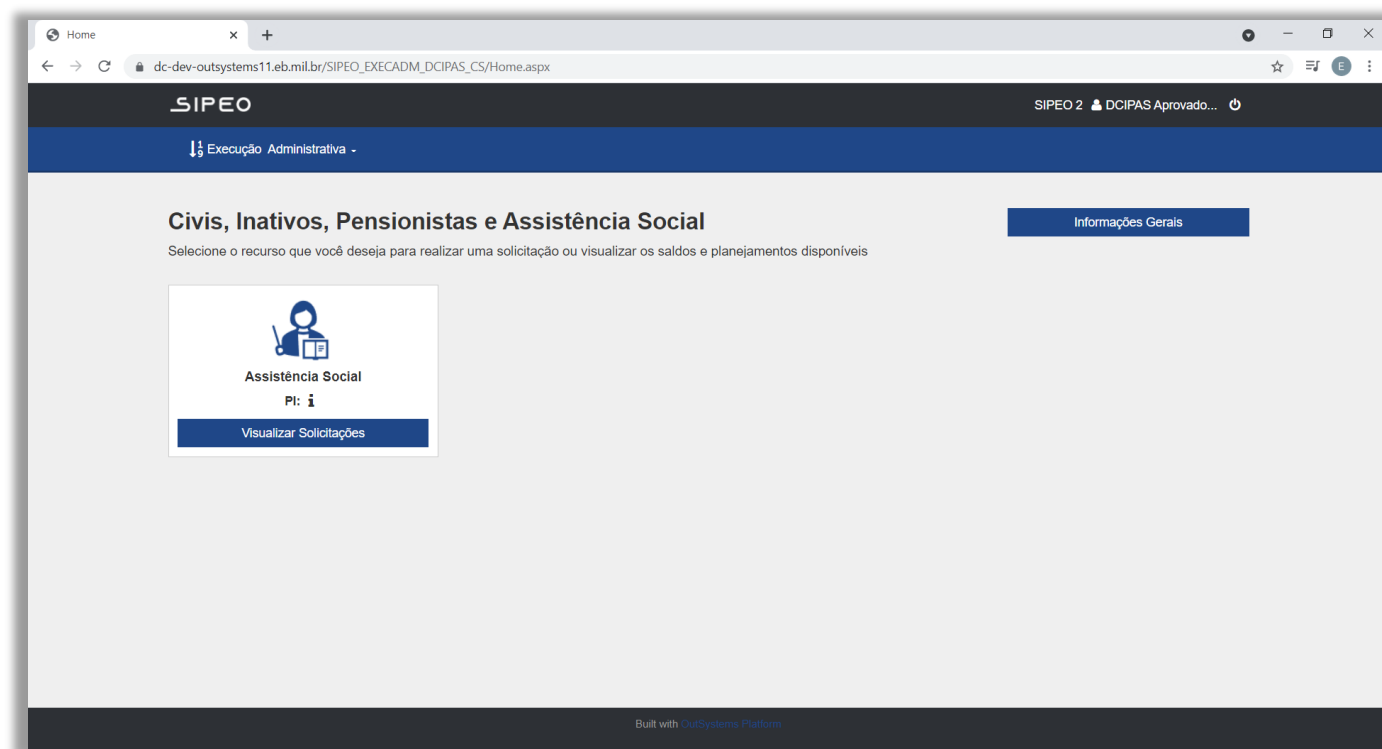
Home
dc-dev-outsystems11.eb.mil.br/SIPEO_EXECADM_DCIPAS_CS/Home.aspx
E

SIPEO
SIPEO 2 DCIPAS Aprovado...

Execução Administrativa

Civis, Inativos, Pensionistas e Assistência Social
Selecione o recurso que você deseja para realizar uma solicitação ou visualizar os saldos e planejamentos disponíveis

Informações Gerais

Assistência Social
PI: i
Visualizar Solicitações

Built with OutSystems Platform